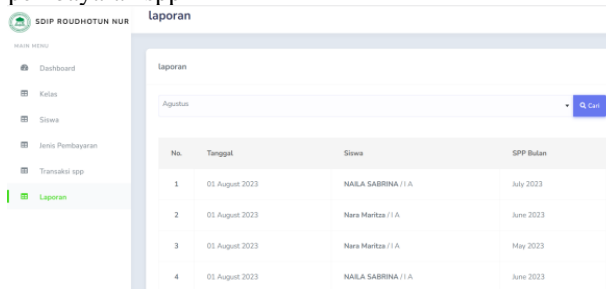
SDIP ROUDHOTUN NUR

laporan

MAIN MENU

Dashboard

Kelas

Siswa

Jenis Pembayaran

Transaksi spp

Laporan

laporan

Agustus

Cari

| No. | Tanggal | Siswa | SPP Bulan |
|---|---|---|---|
| 1 | 01 August 2023 | NAILA SABRINA / I A | July 2023 |
| 2 | 01 August 2023 | Nara Maritza / I A | June 2023 |
| 3 | 01 August 2023 | Nara Maritza / I A | May 2023 |
| 4 | 01 August 2023 | NAILA SABRINA / I A | June 2023 |